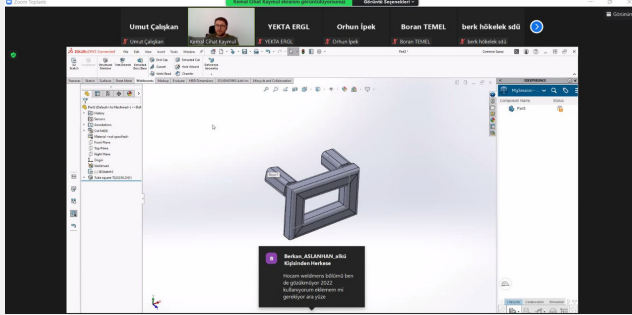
Zoom Toplantı

Kemal Cihat Kaymut ekranını görüntülüyorsunuz

Görüntü Seçenekleri

Umut Çalışkan

Umut Çalışkan

Kemal Cihat Kaymut

YEKTA ERGL

YEKTA ERGL

Orhun İpek

Orhun İpek

Boran TEMEL

Boran TEMEL

berk hökelek sdü

berk hökelek sdü

Gösterim

SOLIDWORKS

File Edit View Insert Tools Window

Part1

Features Sketch Surface Sheet Metal Weldments Markup Evaluate MBD Dimensions SOLIDWORKS Add-Ins

Part1 (Default<As Machined>)

History

Sensors

Annotations

Material <not specified>

Front Plane

Top Plane

Right Plane

Origin

Weldment

Cut list

Part1

Component Name

Berkan_ASLANHAN_alkü Kişisinden Herkese

Hocam weldmens bölümü ben de gözükmüyor 2022 kullanıyorum eklemem mi gerekiyor ara yüze